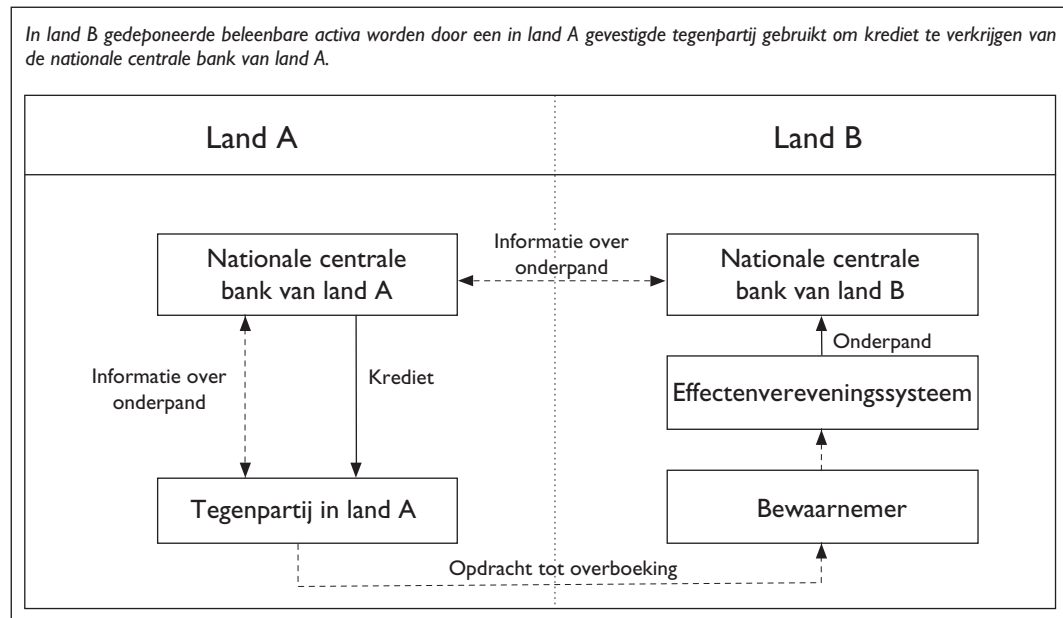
*In land B gedeponeerde beleenbare activa worden door een in land A gevestigde tegenpartij gebruikt om krediet te verkrijgen van de nationale centrale bank van land A.*

Land A

Land B

Nationale centrale bank van land A

Informatie over onderpand

Nationale centrale bank van land B

Onderpand

Informatie over onderpand

Krediet

Effectenvereveningssysteem

Tegenpartij in land A

Bewaarnemer

Opdracht tot overboeking